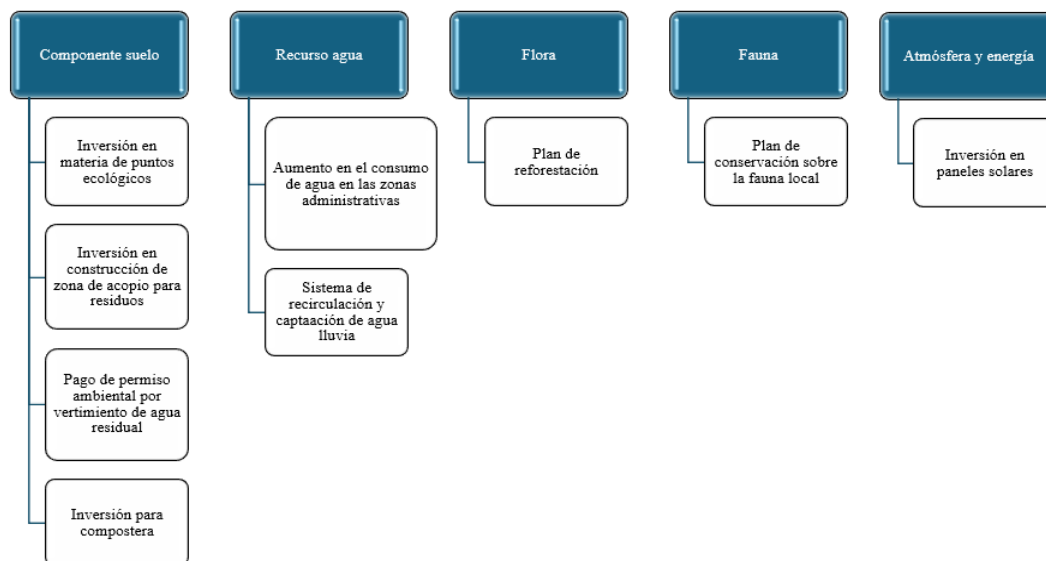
Componente suelo

Inversión en materia de puntos ecológicos

Inversión en construcción de zona de acopio para residuos

Pago de permiso ambiental por vertimiento de agua residual

Inversión para compostera

Recurso agua

Aumento en el consumo de agua en las zonas administrativas

Sistema de recirculación y captaación de agua lluvia

Flora

Plan de reforestación

Fauna

Plan de conservación sobre la fauna local

Atmósfera y energía

Inversión en paneles solares